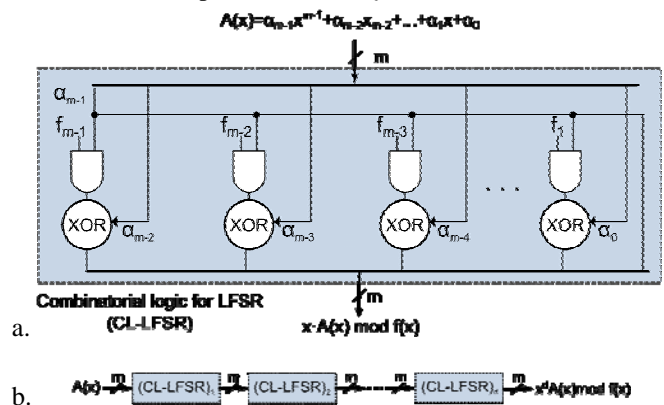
$A(x)=\alpha_{m-1}x^{m-1}+\alpha_{m-2}x_{m-2}+...+\alpha_1x+\alpha_0$

m

$\alpha_{m-1}$

$f_{m-1}$ $f_{m-2}$ $f_{m-3}$ $f_1$

XOR $\alpha_{m-2}$ XOR $\alpha_{m-3}$ XOR $\alpha_{m-4}$ . . . XOR $\alpha_0$

Combinatorial logic for LFSR (CL-LFSR)

m

a. $x\cdot A(x)$ mod f(x)

b. A(x) m $(CL\text{-}LFSR)_1$ m $(CL\text{-}LFSR)_2$ m m $(CL\text{-}LFSR)_k$ m $x^kA(x)$mod f(x)